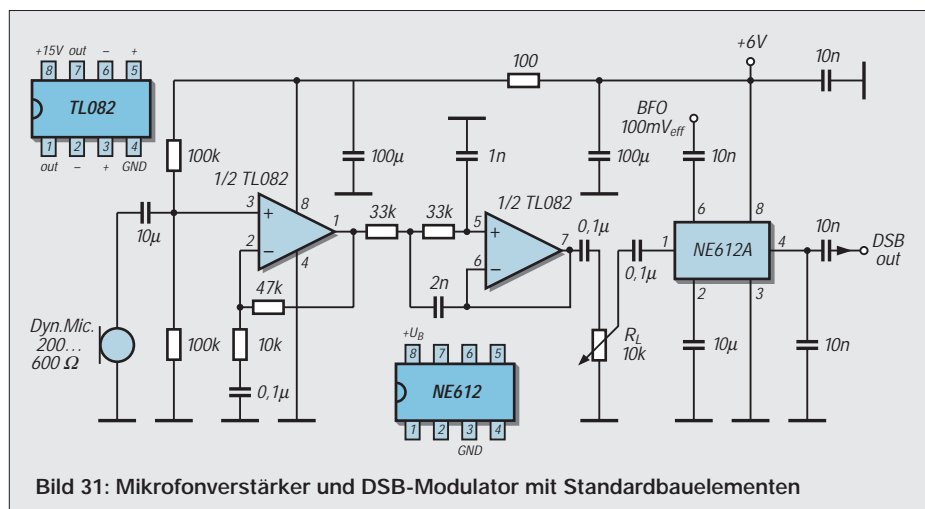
+15V out – +
8 7 6 5
TL082
1 2 3 4
out – + GND

100
+6V
10n

100k
1/2 TL082
3 +
2 –
8
1
4
100µ
10µ

33k 33k
1n
1/2 TL082
5 +
6 –
7
0,1µ
2n

BFO
$100mV_{eff}$
100µ
10n
6 8
1 NE612A 4
2 3
0,1µ
10n
DSB out

47k
Dyn.Mic. 200… 600 Ω
100k
10k
0,1µ

$+U_B$
8 7 6 5
NE612
1 2 3 4
GND

$R_L$
10k
10µ
10n

Bild 31: Mikrofonverstärker und DSB-Modulator mit Standardbauelementen